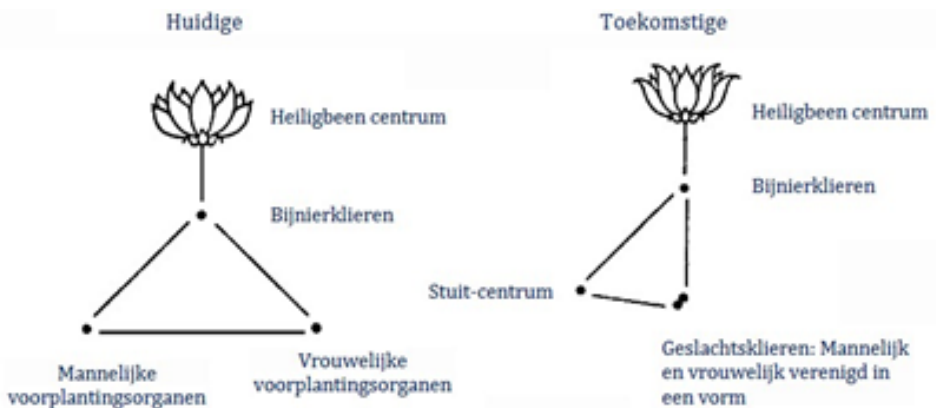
Huidige

Heiligbeen centrum

Bijnierklieren

Mannelijke voorplantingsorganen

Vrouwelijke voorplantingsorganen

Toekomstige

Heiligbeen centrum

Bijnierklieren

Stuit-centrum

Geslachtsklieren: Mannelijk en vrouwelijk verenigd in een vorm